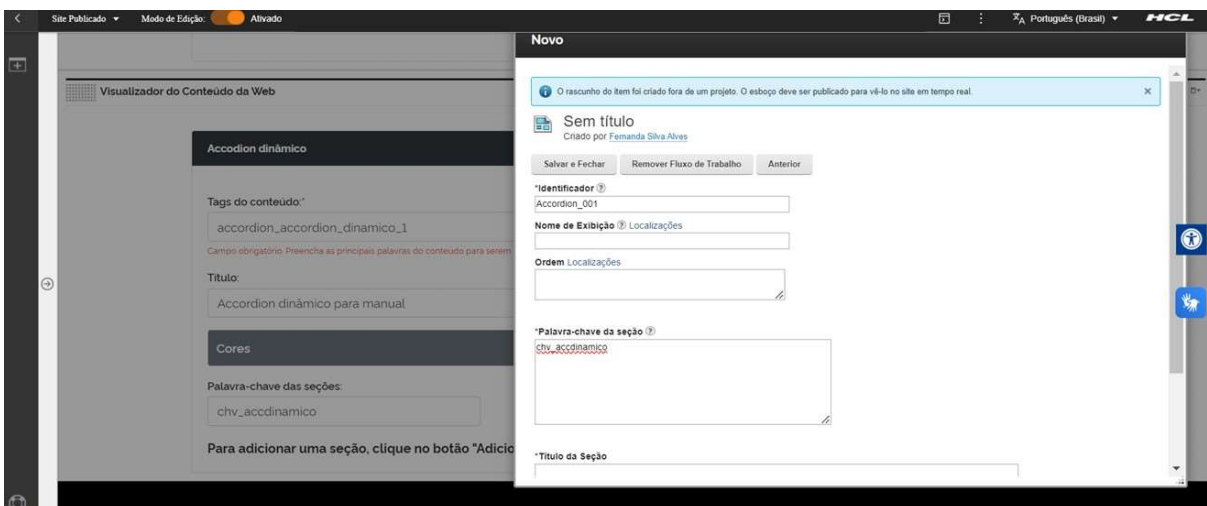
Site Publicado ▾ Modo de Edição: Ativado

Português (Brasil) ▾ HCL

Visualizador do Conteúdo da Web

Accodion dinâmico

Tags do conteúdo:*

accordion_accordion_dinamico_1

Campo obrigatório. Preencha as principais palavras do conteúdo para serem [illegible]

Título:

Accordion dinâmico para manual

Cores

Palavra-chave das seções:

chv_accdinamico

Para adicionar uma seção, clique no botão "Adicio

Novo

O rascunho do item foi criado fora de um projeto. O esboço deve ser publicado para vê-lo no site em tempo real.

Sem título
Criado por Fernanda Silva Alves

Salvar e Fechar | Remover Fluxo de Trabalho | Anterior

*Identificador
Accordion_001

Nome de Exibição Localizações

Ordem Localizações

*Palavra-chave da seção
chv_accdinamico

*Título da Seção